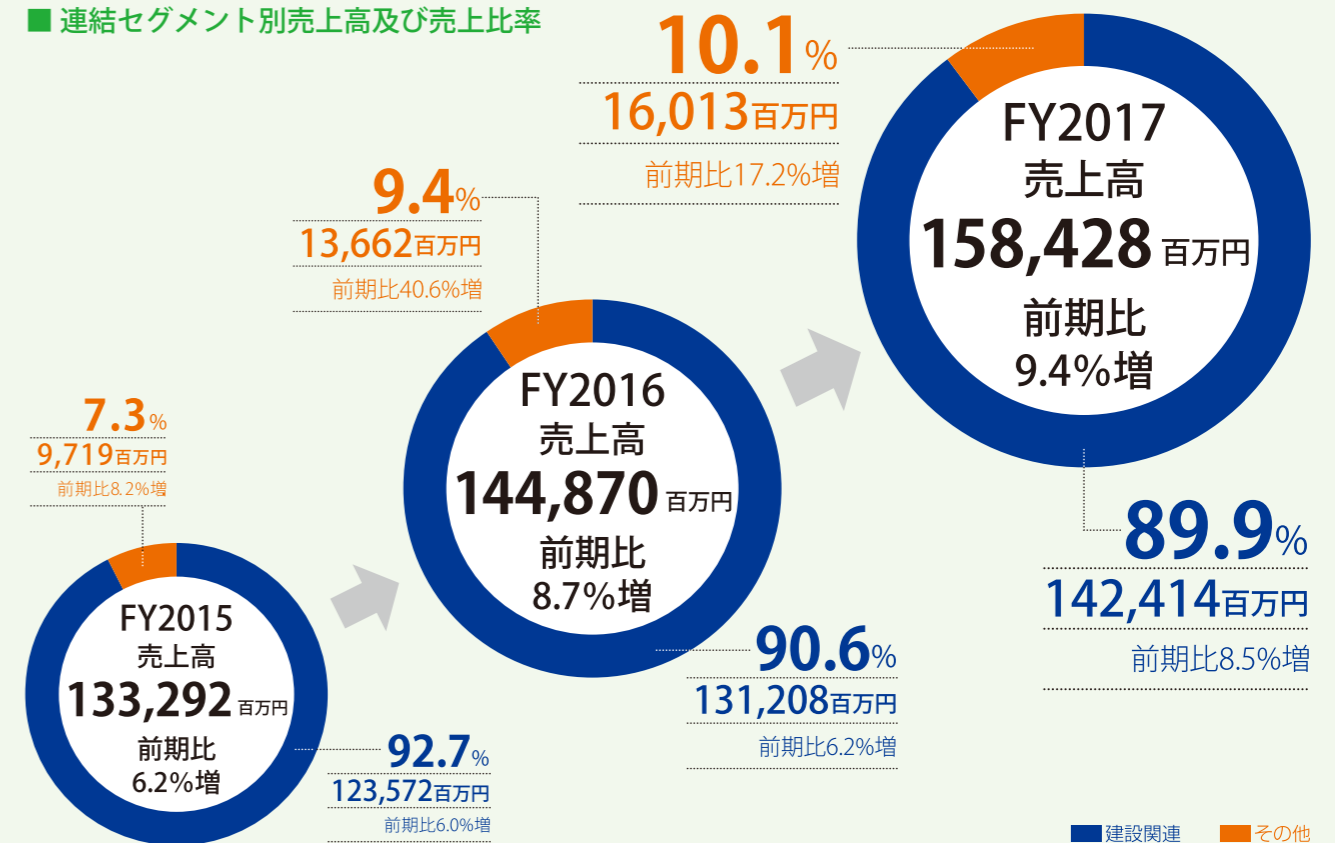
■ 連結セグメント別売上高及び売上比率

10.1%
16,013百万円
前期比17.2%増

FY2017
売上高
158,428百万円
前期比
9.4%増

9.4%
13,662百万円
前期比40.6%増

FY2016
売上高
144,870百万円
前期比
8.7%増

7.3%
9,719百万円
前期比8.2%増

FY2015
売上高
133,292百万円
前期比
6.2%増

89.9%
142,414百万円
前期比8.5%増

90.6%
131,208百万円
前期比6.2%増

92.7%
123,572百万円
前期比6.0%増

建設関連
その他